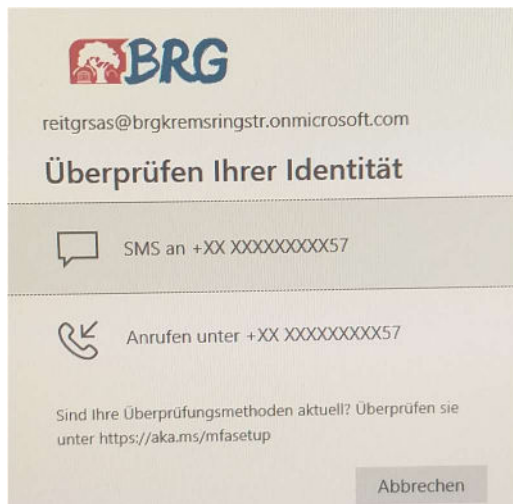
BRG

reitgrsas@brgkremsringstr.onmicrosoft.com

Überprüfen Ihrer Identität

SMS an +XX XXXXXXXXX57

Anrufen unter +XX XXXXXXXXX57

Sind Ihre Überprüfungsmethoden aktuell? Überprüfen sie unter https://aka.ms/mfasetup

Abbrechen